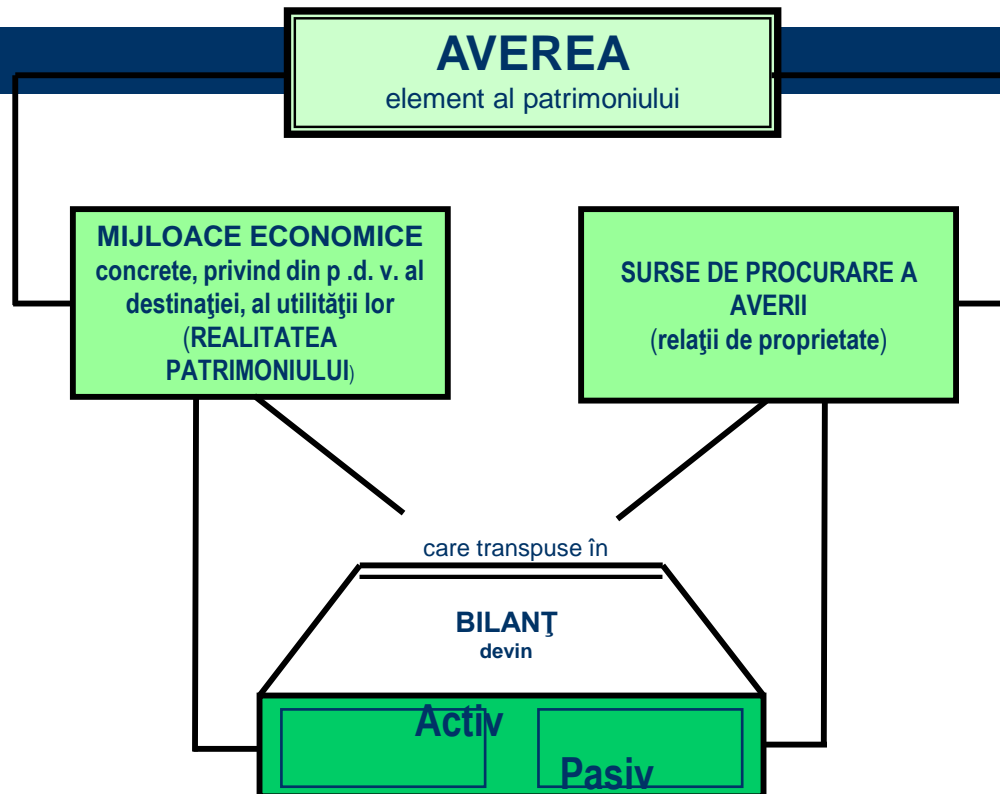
AVEREA
element al patrimoniului

MIJLOACE ECONOMICE
concrete, privind din p .d. v. al destinaţiei, al utilităţii lor (REALITATEA PATRIMONIULUI)

SURSE DE PROCURARE A AVERII
(relaţii de proprietate)

care transpuse în

BILANŢ
devin

Activ

Pasiv